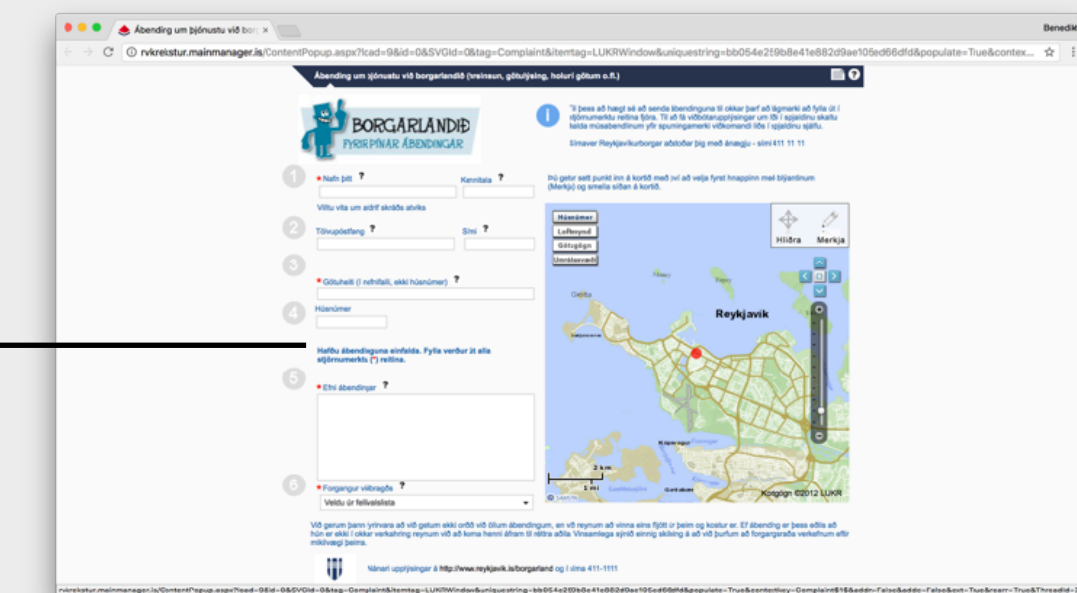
Ábending um þjónustu við borg ×

Benedik

rvkreistur.mainmanager.is/ContentPopup.aspx?lcad=9&id=0&SVGId=0&tag=Complaint&itemtag=LUKRWindow&uniquestring=bb054e2f9b8e41e882d9ae105ed66dfd&populate=True&contex...

Ábending um þjónustu við borgarlandið (hreinsun, götulýsing, holur götum o.fl.)

BORGARLANDIÐ
FYRIR ÞÍNAR ÁBENDINGAR

Til þess að hægt sé að senda ábendinguna til okkar þarf að lágmarki að fylla út í stjörnumerktu reitina fjóra. Til að fá viðbótarupplýsingar um liði í spjaldinu skaltu halda músabendlinum yfir spurningarmerki viðkomandi liðs í spjaldinu sjálfu.

Símaver Reykjavíkurborgar aðstoðar þig með ánægju - sími 411 11 11

1
* Nafn þitt ?
Kennitala ?
Viltu vita um stöðu skráðs atviks

2
Tölvupóstfang ?
Sími ?

3
* Götuheiti (í nefnifalli, ekki húsnúmer) ?

4
Húsnúmer

Hafðu ábendinguna einfalda. Fylla verður út alla stjörnumerkta (*) reitina.

5
* Efni ábendingar ?

6
* Forgangur viðbragða ?
Veldu úr fellivalslista

Þú getur sett punkt inn á kortið með því að velja fyrst hnappinn með blýantinum (Merkja) og smella síðan á kortið.

Húsnúmer
Loftmynd
Götugögn
Umráðasvæði
Hliðra
Merkja
Reykjavík
Geldin
2 km
1 mi
Kortgögn ©2012 LUKR

Við gerum þann fyrirvara að við getum ekki orðið við öllum ábendingum, en við reynum að vinna eins fljótt úr þeim og kostur er. Ef ábending er þess eðlis að hún er ekki í okkar verkahring reynum við að koma henni áfram til réttra aðila. Vinsamlega sýnið einnig skilning á að við þurfum að forgangsraða verkefnum eftir mikilvægi þeirra.

Nánari upplýsingar á http://www.reykjavik.is/borgarland og í síma 411-1111

rvkreistur.mainmanager.is/ContentPopup.aspx?lcad=9&id=0&SVGId=0&tag=Complaint&itemtag=LUKRWindow&uniquestring=bb054e2f9b8e41e882d9ae105ed66dfd&populate=True&contextkey=Complaint$1$&addr=False&eddc=False&ext=True&rearr=True&Threadid=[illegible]